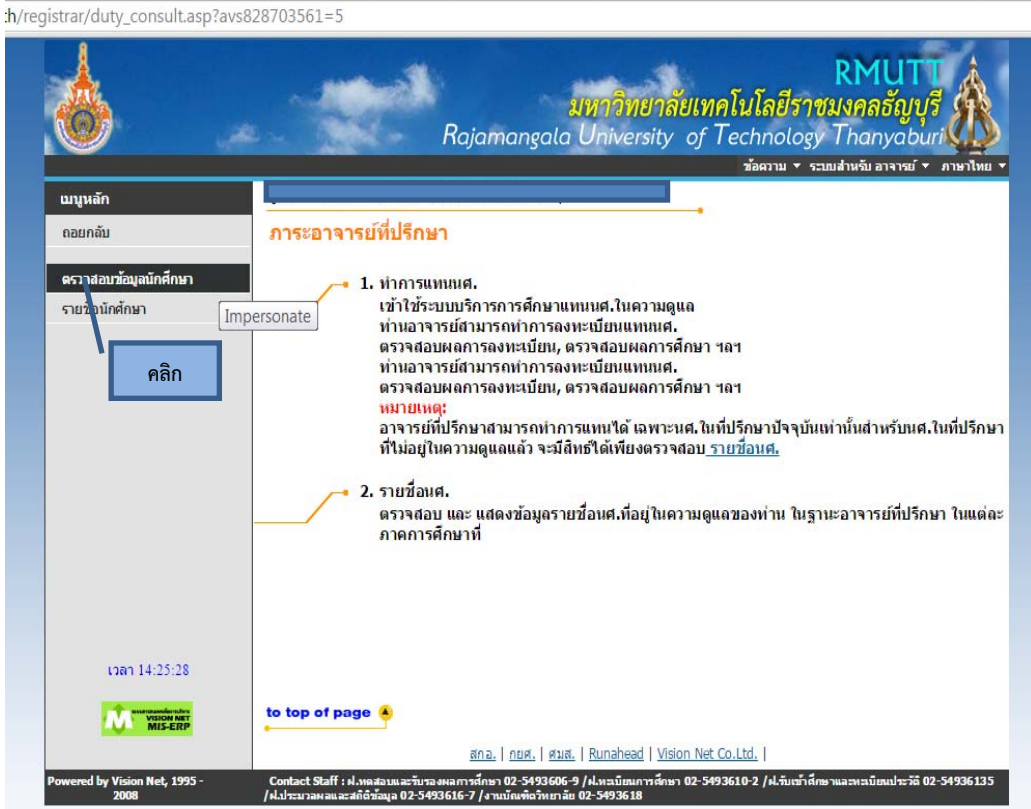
:h/registrar/duty_consult.asp?avs828703561=5

RMUTT
มหาวิทยาลัยเทคโนโลยีราชมงคลธัญบุรี
Rajamangala University of Technology Thanyaburi

ข้อความ ▾ ระบบสำหรับ อาจารย์ ▾ ภาษาไทย ▾

เมนูหลัก
ถอยกลับ
ตรวจสอบข้อมูลนักศึกษา
รายชื่อนักศึกษา
Impersonate
คลิก

ภาระอาจารย์ที่ปรึกษา

1. ทำการแทนนศ.
เข้าใช้ระบบบริการการศึกษาแทนนศ.ในความดูแล
ท่านอาจารย์สามารถทำการลงทะเบียนแทนนศ.
ตรวจสอบผลการลงทะเบียน, ตรวจสอบผลการศึกษา ฯลฯ
ท่านอาจารย์สามารถทำการลงทะเบียนแทนนศ.
ตรวจสอบผลการลงทะเบียน, ตรวจสอบผลการศึกษา ฯลฯ
หมายเหตุ:
อาจารย์ที่ปรึกษาสามารถทำการแทนได้ เฉพาะนศ.ในที่ปรึกษาปัจจุบันเท่านั้นสำหรับนศ.ในที่ปรึกษาที่ไม่อยู่ในความดูแลแล้ว จะมีสิทธิ์ได้เพียงตรวจสอบ รายชื่อนศ.

2. รายชื่อนศ.
ตรวจสอบ และ แสดงข้อมูลรายชื่อนศ.ที่อยู่ในความดูแลของท่าน ในฐานะอาจารย์ที่ปรึกษา ในแต่ละภาคการศึกษาที่

เวลา 14:25:28

VISION NET MIS-ERP

to top of page

สกอ. | กยศ. | ศมส. | Runahead | Vision Net Co.Ltd. |

Powered by Vision Net, 1995 - 2008

Contact Staff : ฝ.ทดสอบและรับรองผลการศึกษา 02-5493606-9 /ฝ.ทะเบียนการศึกษา 02-5493610-2 /ฝ.รับเข้าศึกษาและทะเบียนประวัติ 02-54936135 /ฝ.ประมวลผลและสถิติข้อมูล 02-5493616-7 /งานบัณฑิตวิทยาลัย 02-5493618